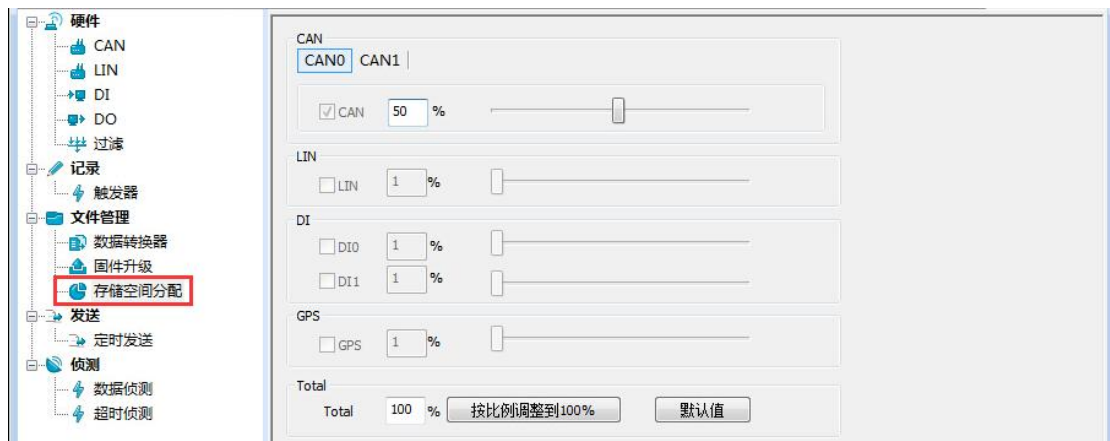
硬件
CAN
LIN
DI
DO
过滤
记录
触发器
文件管理
数据转换器
固件升级
存储空间分配
发送
定时发送
侦测
数据侦测
超时侦测

CAN
CAN0 CAN1
CAN 50 %

LIN
LIN 1 %

DI
DI0 1 %
DI1 1 %

GPS
GPS 1 %

Total
Total 100 % 按比例调整到100% 默认值